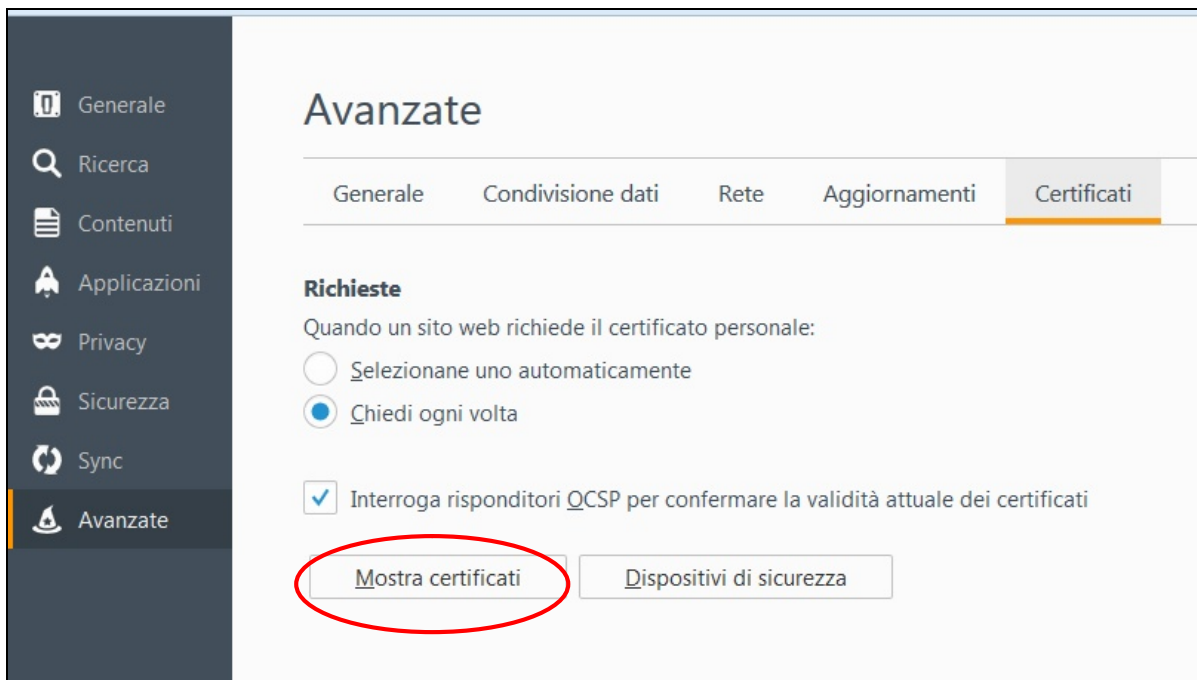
Generale
Ricerca
Contenuti
Applicazioni
Privacy
Sicurezza
Sync
Avanzate

Avanzate

Generale | Condivisione dati | Rete | Aggiornamenti | Certificati

Richieste
Quando un sito web richiede il certificato personale:
Selezionane uno automaticamente
Chiedi ogni volta

Interroga risponditori OCSP per confermare la validità attuale dei certificati

Mostra certificati
Dispositivi di sicurezza